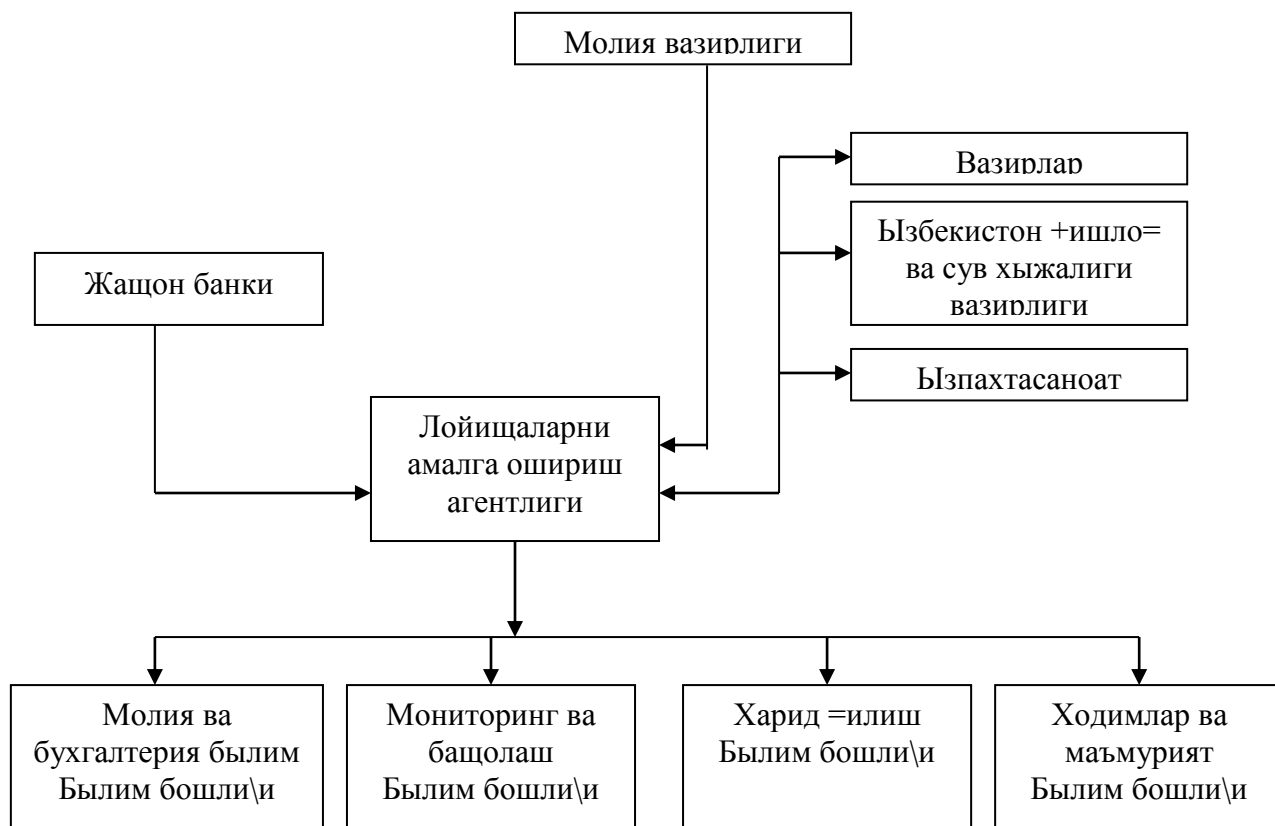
Молия вазирлиги

Вазирлар

Ызбекистон +ишло= ва сув хыжалиги вазирлиги

Ызпахтасаноат

Жащон банки

Лойищаларни амалга ошириш агентлиги

Молия ва бухгалтерия былим Былим бошли\и

Мониторинг ва бащолаш Былим бошли\и

Харид =илиш Былим бошли\и

Ходимлар ва маъмурият Былим бошли\и